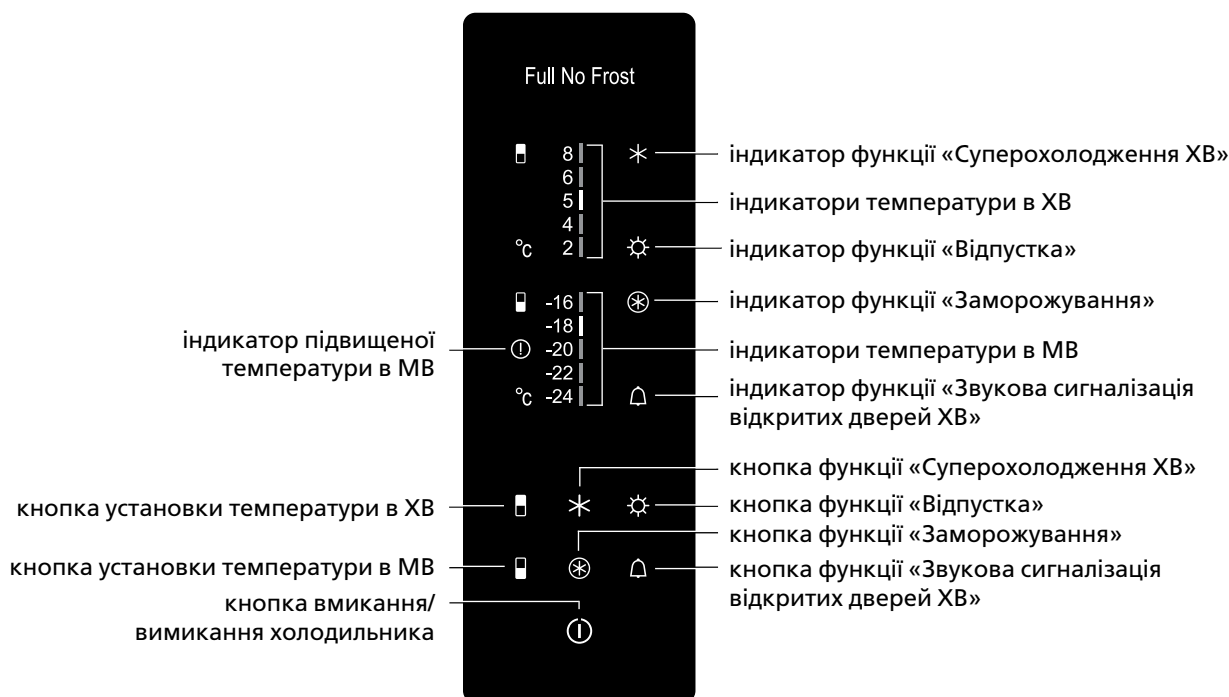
Full No Frost

8
6
5
4
°C 2

індикатор функції «Суперохолодження ХВ»
індикатори температури в ХВ
індикатор функції «Відпустка»

-16
-18
-20
-22
°C -24

індикатор підвищеної температури в МВ
індикатор функції «Заморожування»
індикатори температури в МВ
індикатор функції «Звукова сигналізація відкритих дверей ХВ»

кнопка функції «Суперохолодження ХВ»
кнопка установки температури в ХВ
кнопка функції «Відпустка»
кнопка функції «Заморожування»
кнопка установки температури в МВ
кнопка функції «Звукова сигналізація відкритих дверей ХВ»
кнопка вмикання/ вимикання холодильника